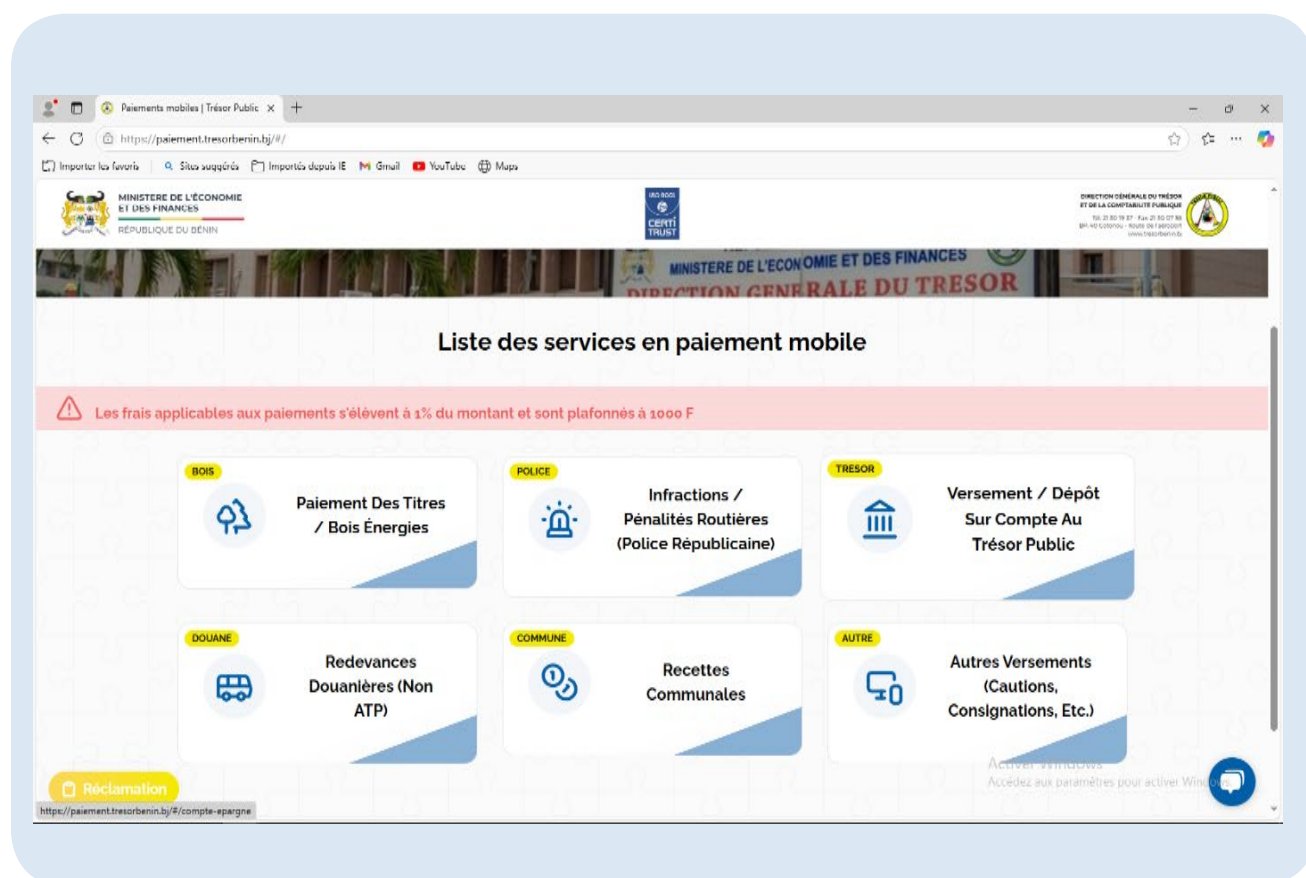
Paiements mobiles | Trésor Public ×

https://paiement.tresorbenin.bj/#/

Importer les favoris | Sites suggérés | Importés depuis IE | Gmail | YouTube | Maps

MINISTERE DE L'ÉCONOMIE ET DES FINANCES
RÉPUBLIQUE DU BÉNIN

ISO 9001 CERTI TRUST

DIRECTION GÉNÉRALE DU TRÉSOR ET DE LA COMPTABILITÉ PUBLIQUE
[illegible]

MINISTERE DE L'ECONOMIE ET DES FINANCES
DIRECTION GENERALE DU TRESOR

Liste des services en paiement mobile

Les frais applicables aux paiements s'élèvent à 1% du montant et sont plafonnés à 1000 F

BOIS
Paiement Des Titres / Bois Énergies

POLICE
Infractions / Pénalités Routières (Police Républicaine)

TRESOR
Versement / Dépôt Sur Compte Au Trésor Public

DOUANE
Redevances Douanières (Non ATP)

COMMUNE
Recettes Communales

AUTRE
Autres Versements (Cautions, Consignations, Etc.)

Activer Windows
Accédez aux paramètres pour activer Windows.

Réclamation

https://paiement.tresorbenin.bj/#/compte-epargne